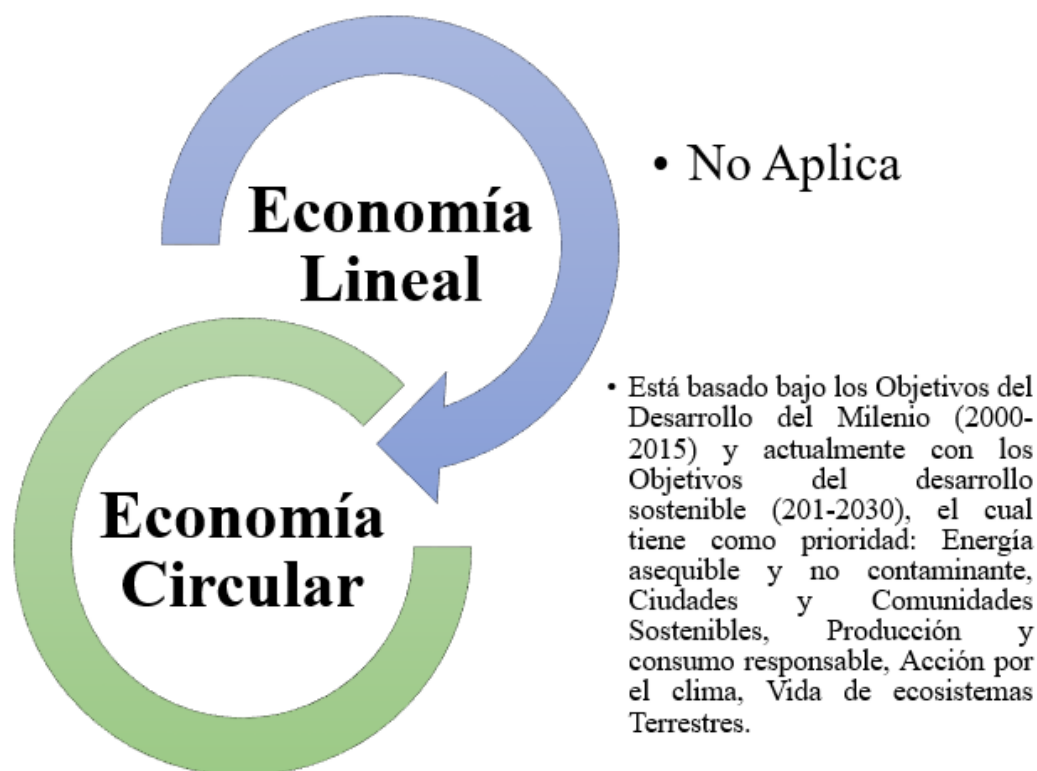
Economía Lineal

• No Aplica

Economía Circular

• Está basado bajo los Objetivos del Desarrollo del Milenio (2000-2015) y actualmente con los Objetivos del desarrollo sostenible (201-2030), el cual tiene como prioridad: Energía asequible y no contaminante, Ciudades y Comunidades Sostenibles, Producción y consumo responsable, Acción por el clima, Vida de ecosistemas Terrestres.